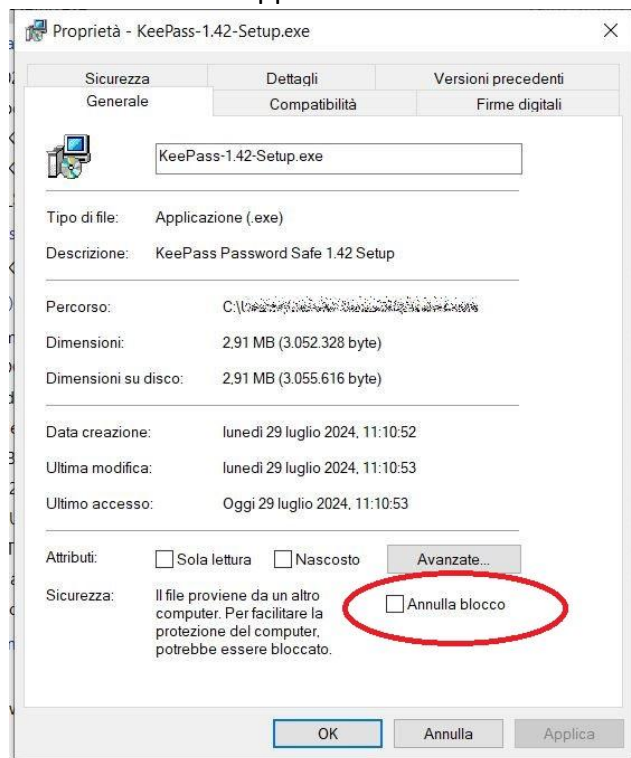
Proprietà - KeePass-1.42-Setup.exe

Sicurezza
Dettagli
Versioni precedenti
Generale
Compatibilità
Firme digitali

KeePass-1.42-Setup.exe

Tipo di file: Applicazione (.exe)

Descrizione: KeePass Password Safe 1.42 Setup

Percorso: C:\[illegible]

Dimensioni: 2,91 MB (3.052.328 byte)

Dimensioni su disco: 2,91 MB (3.055.616 byte)

Data creazione: lunedì 29 luglio 2024, 11:10:52

Ultima modifica: lunedì 29 luglio 2024, 11:10:53

Ultimo accesso: Oggi 29 luglio 2024, 11:10:53

Attributi: Sola lettura Nascosto Avanzate...

Sicurezza: Il file proviene da un altro computer. Per facilitare la protezione del computer, potrebbe essere bloccato.

Annulla blocco

OK Annulla Applica